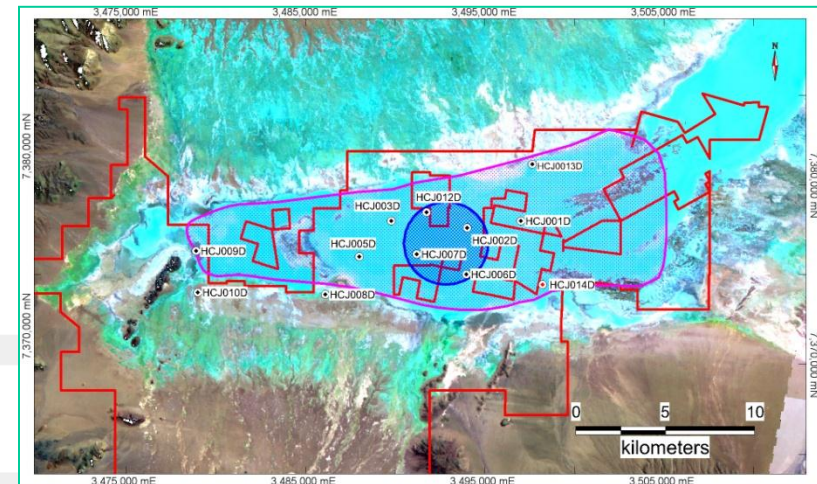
3,475,000 mE
3,485,000 mE
3,495,000 mE
3,505,000 mE

N

7,380,000 mN
7,370,000 mN

7,380,000 mN
7,370,000 mN

HCJ0013D
HCJ012D
HCJ003D
HCJ001D
HCJ005D
HCJ002D
HCJ009D
HCJ007D
HCJ006D
HCJ014D
HCJ010D
HCJ008D

0
5
10
kilometers

3,475,000 mE
3,485,000 mE
3,495,000 mE
3,505,000 mE